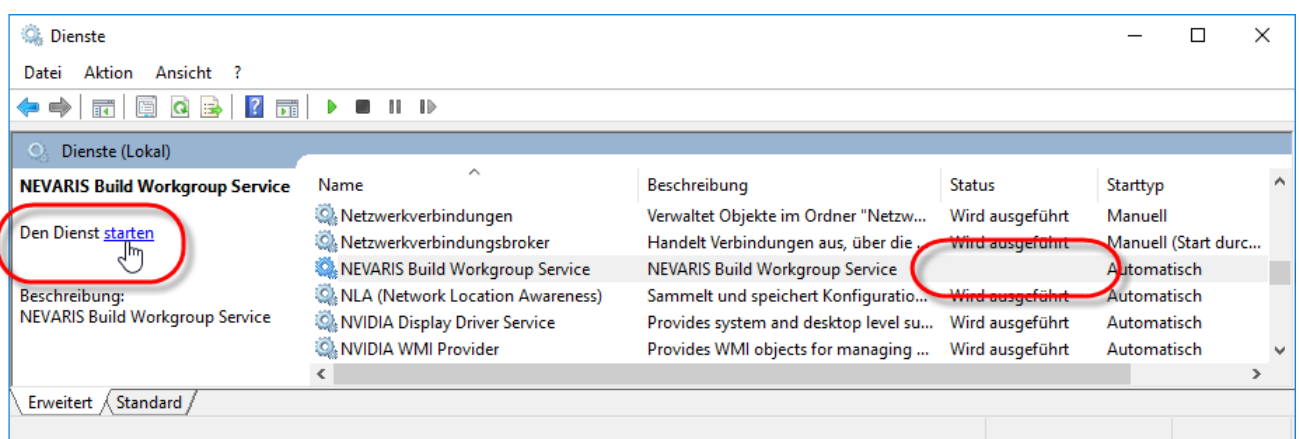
Dienste

Datei Aktion Ansicht ?

Dienste (Lokal)

NEVARIS Build Workgroup Service

Den Dienst starten

Beschreibung:
NEVARIS Build Workgroup Service

| Name | Beschreibung | Status | Starttyp |
|---|---|---|---|
| Netzwerkverbindungen | Verwaltet Objekte im Ordner "Netzw... | Wird ausgeführt | Manuell |
| Netzwerkverbindungsbroker | Handelt Verbindungen aus, über die ... | Wird ausgeführt | Manuell (Start durc... |
| NEVARIS Build Workgroup Service | NEVARIS Build Workgroup Service | | Automatisch |
| NLA (Network Location Awareness) | Sammelt und speichert Konfiguratio... | Wird ausgeführt | Automatisch |
| NVIDIA Display Driver Service | Provides system and desktop level su... | Wird ausgeführt | Automatisch |
| NVIDIA WMI Provider | Provides WMI objects for managing ... | Wird ausgeführt | Automatisch |

Erweitert Standard